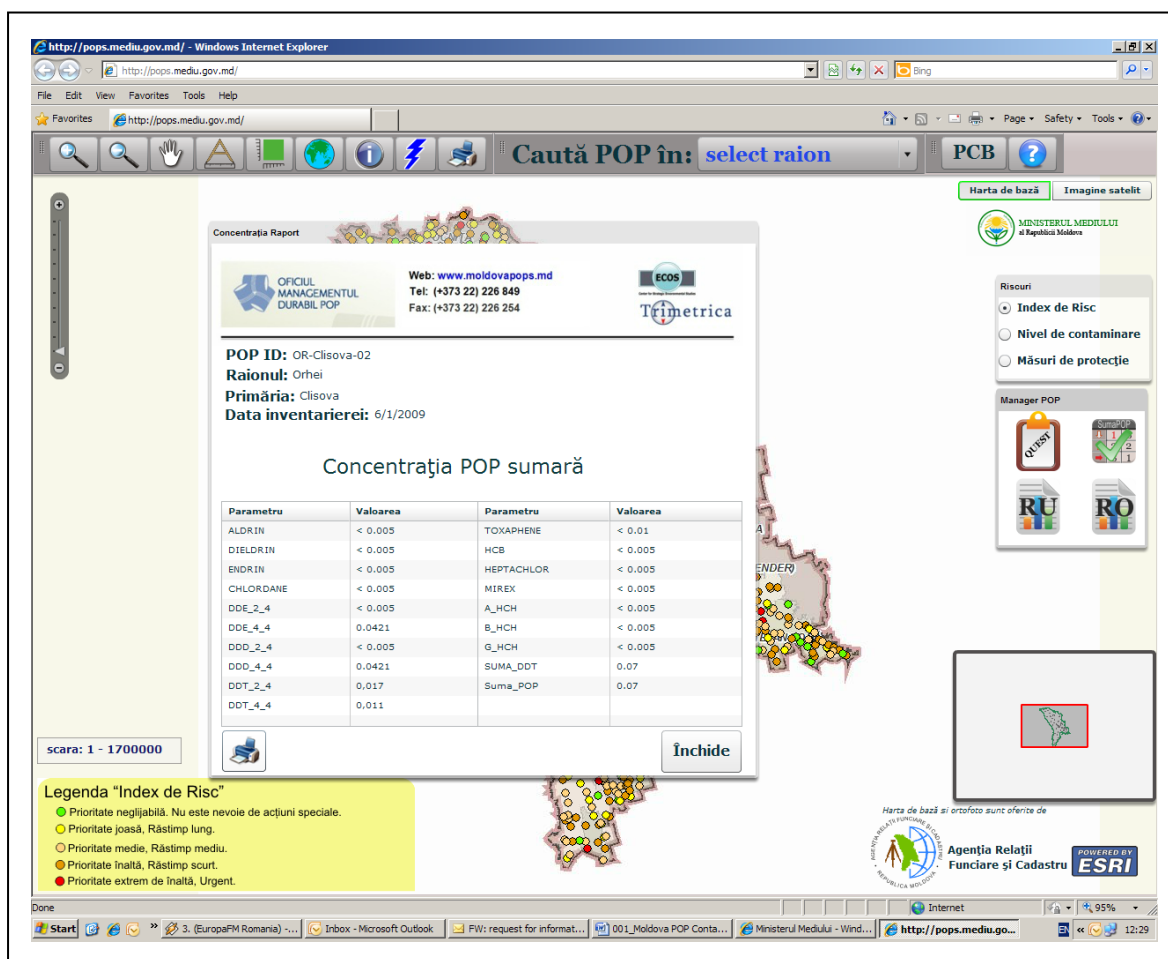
http://pops.mediu.gov.md/ - Windows Internet Explorer

http://pops.mediu.gov.md/

Bing

File Edit View Favorites Tools Help

Favorites http://pops.mediu.gov.md/

Page Safety Tools

Caută POP în: select raion

PCB

Harta de bază Imagine satelit

MINISTERUL MEDIULUI al Republicii Moldova

Concentraţia Raport

OFICIUL MANAGEMENTUL DURABIL POP

Web: www.moldovapops.md
Tel: (+373 22) 226 849
Fax: (+373 22) 226 254

ECOS

Trimetrica

POP ID: OR-Clisova-02
Raionul: Orhei
Primăria: Clisova
Data inventarierei: 6/1/2009

Concentraţia POP sumară

| Parametru | Valoarea | Parametru | Valoarea |
|---|---|---|---|
| ALDRIN | < 0.005 | TOXAPHENE | < 0.01 |
| DIELDRIN | < 0.005 | HCB | < 0.005 |
| ENDRIN | < 0.005 | HEPTACHLOR | < 0.005 |
| CHLORDANE | < 0.005 | MIREX | < 0.005 |
| DDE_2_4 | < 0.005 | A_HCH | < 0.005 |
| DDE_4_4 | 0.0421 | B_HCH | < 0.005 |
| DDD_2_4 | < 0.005 | G_HCH | < 0.005 |
| DDD_4_4 | 0.0421 | SUMA_DDT | 0.07 |
| DDT_2_4 | 0,017 | Suma_POP | 0.07 |
| DDT_4_4 | 0,011 | | |

Închide

Riscuri
Index de Risc
Nivel de contaminare
Măsuri de protecţie

Manager POP
QUEST
SumaPOP
RU
RO

scara: 1 - 1700000

Legenda "Index de Risc"
Prioritate neglijabilă. Nu este nevoie de acţiuni speciale.
Prioritate joasă, Răstimp lung.
Prioritate medie, Răstimp mediu.
Prioritate înaltă, Răstimp scurt.
Prioritate extrem de înaltă, Urgent.

Harta de bază şi ortofoto sunt oferite de

Agenţia Relaţii Funciare şi Cadastru

POWERED BY ESRI

Done

Internet

95%

Start 3. (EuropaFM Romania) -... Inbox - Microsoft Outlook FW: request for informat... 001_Moldova POP Conta... Ministerul Mediului - Wind... http://pops.mediu.go... 12:29